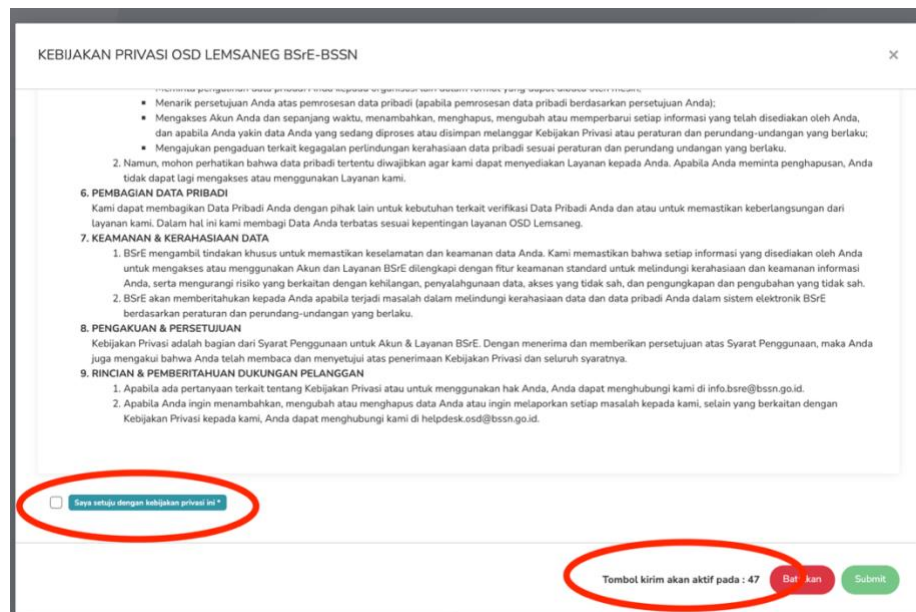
KEBIJAKAN PRIVASI OSD LEMSANEG BSrE-BSSN

×

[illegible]

- Menarik persetujuan Anda atas pemrosesan data pribadi (apabila pemrosesan data pribadi berdasarkan persetujuan Anda);
- Mengakses Akun Anda dan sepanjang waktu, menambahkan, menghapus, mengubah atau memperbarui setiap informasi yang telah disediakan oleh Anda, dan apabila Anda yakin data Anda yang sedang diproses atau disimpan melanggar Kebijakan Privasi atau peraturan dan perundang-undangan yang berlaku;
- Mengajukan pengaduan terkait kegagalan perlindungan kerahasiaan data pribadi sesuai peraturan dan perundang undangan yang berlaku.

2. Namun, mohon perhatikan bahwa data pribadi tertentu diwajibkan agar kami dapat menyediakan Layanan kepada Anda. Apabila Anda meminta penghapusan, Anda tidak dapat lagi mengakses atau menggunakan Layanan kami.

6. PEMBAGIAN DATA PRIBADI

Kami dapat membagikan Data Pribadi Anda dengan pihak lain untuk kebutuhan terkait verifikasi Data Pribadi Anda dan atau untuk memastikan keberlangsungan dari layanan kami. Dalam hal ini kami membagi Data Anda terbatas sesuai kepentingan layanan OSD Lemsaneg.

7. KEAMANAN & KERAHASIAAN DATA

1. BSrE mengambil tindakan khusus untuk memastikan keselamatan dan keamanan data Anda. Kami memastikan bahwa setiap informasi yang disediakan oleh Anda untuk mengakses atau menggunakan Akun dan Layanan BSrE dilengkapi dengan fitur keamanan standard untuk melindungi kerahasiaan dan keamanan informasi Anda, serta mengurangi risiko yang berkaitan dengan kehilangan, penyalahgunaan data, akses yang tidak sah, dan pengungkapan dan pengubahan yang tidak sah.
2. BSrE akan memberitahukan kepada Anda apabila terjadi masalah dalam melindungi kerahasiaan data dan data pribadi Anda dalam sistem elektronik BSrE berdasarkan peraturan dan perundang-undangan yang berlaku.

8. PENGAKUAN & PERSETUJUAN

Kebijakan Privasi adalah bagian dari Syarat Penggunaan untuk Akun & Layanan BSrE. Dengan menerima dan memberikan persetujuan atas Syarat Penggunaan, maka Anda juga mengakui bahwa Anda telah membaca dan menyetujui atas penerimaan Kebijakan Privasi dan seluruh syaratnya.

9. RINCIAN & PEMBERITAHUAN DUKUNGAN PELANGGAN

1. Apabila ada pertanyaan terkait tentang Kebijakan Privasi atau untuk menggunakan hak Anda, Anda dapat menghubungi kami di info.bsre@bssn.go.id.
2. Apabila Anda ingin menambahkan, mengubah atau menghapus data Anda atau ingin melaporkan setiap masalah kepada kami, selain yang berkaitan dengan Kebijakan Privasi kepada kami, Anda dapat menghubungi kami di helpdesk.osd@bssn.go.id.

Saya setuju dengan kebijakan privasi ini *

Tombol kirim akan aktif pada : 47 Batalkan Submit